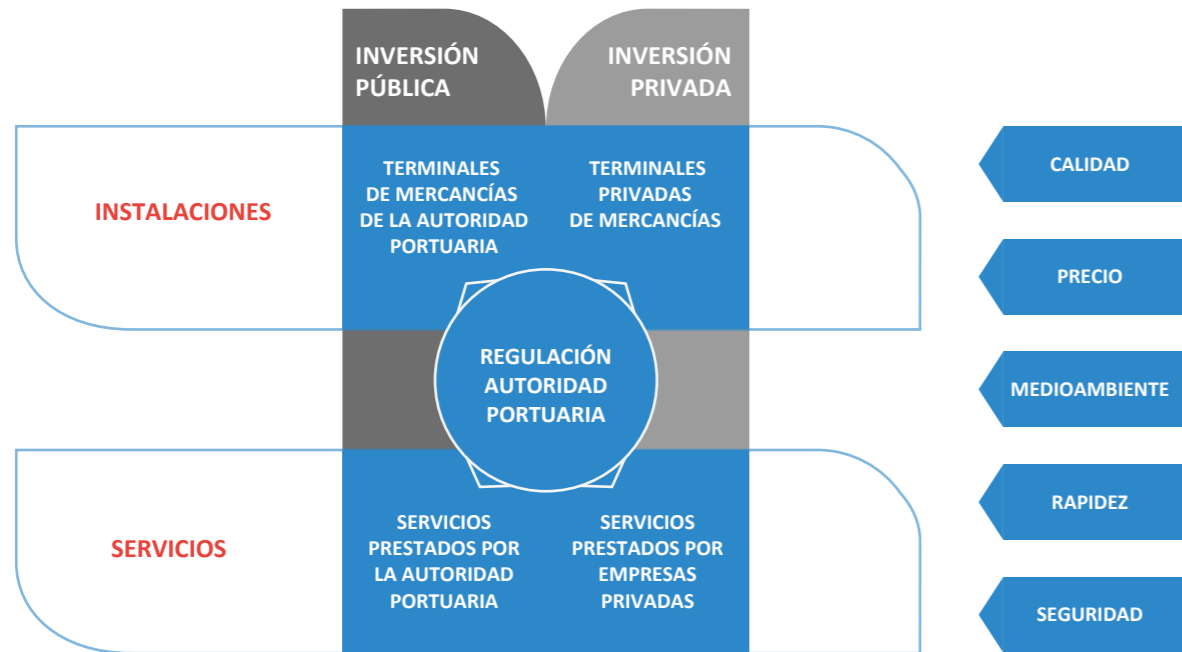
INVERSIÓN PÚBLICA

INVERSIÓN PRIVADA

INSTALACIONES

TERMINALES DE MERCANCÍAS DE LA AUTORIDAD PORTUARIA

TERMINALES PRIVADAS DE MERCANCÍAS

REGULACIÓN AUTORIDAD PORTUARIA

SERVICIOS

SERVICIOS PRESTADOS POR LA AUTORIDAD PORTUARIA

SERVICIOS PRESTADOS POR EMPRESAS PRIVADAS

CALIDAD

PRECIO

MEDIOAMBIENTE

RAPIDEZ

SEGURIDAD